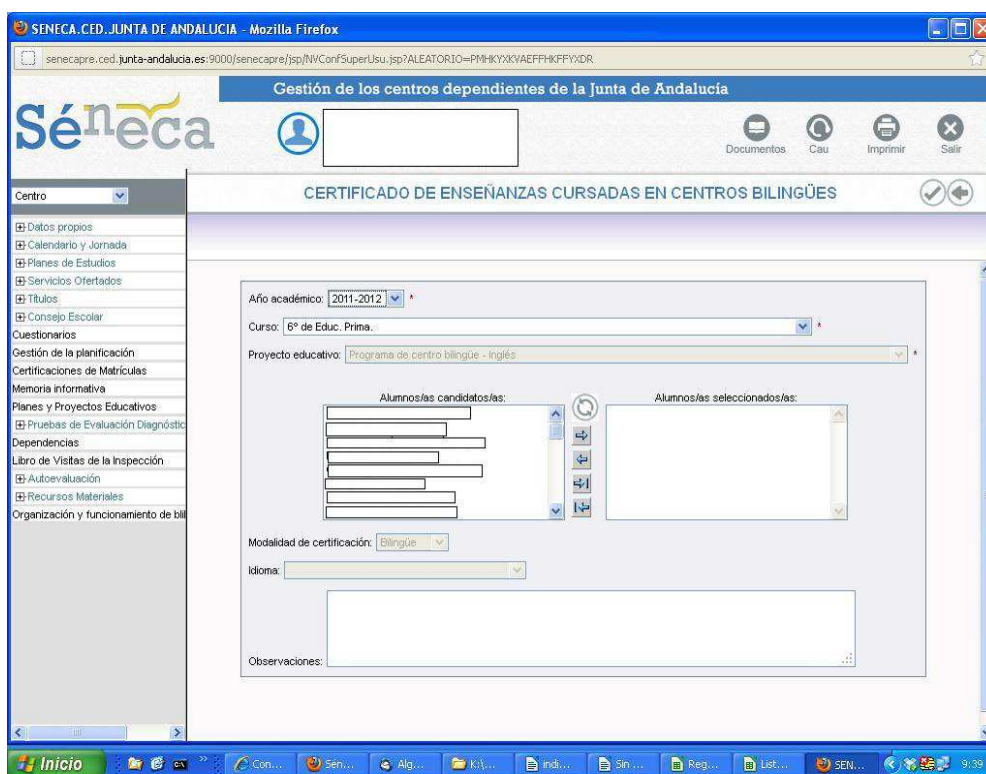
SENECA.CED.JUNTA DE ANDALUCIA - Mozilla Firefox

senecapre.ced.junta-andalucia.es:9000/senecapre/jsp/NVConfSuperUsu.jsp?ALEATORIO=PMHKYXKVAEFFHKFFYXDR

Gestión de los centros dependientes de la Junta de Andalucía

Séneca

Documentos Cau Imprimir Salir

Centro

CERTIFICADO DE ENSEÑANZAS CURSADAS EN CENTROS BILINGÜES

Datos propios
Calendario y Jornada
Planes de Estudios
Servicios Ofertados
Títulos
Consejo Escolar
Cuestionarios
Gestión de la planificación
Certificaciones de Matrículas
Memoria informativa
Planes y Proyectos Educativos
Pruebas de Evaluación Diagnóstic
Dependencias
Libro de Visitas de la Inspección
Autoevaluación
Recursos Materiales
Organización y funcionamiento de bil

Año académico: 2011-2012 *

Curso: 6º de Educ. Prima. *

Proyecto educativo: Programa de centro bilingüe - Inglés *

Alumnos/as candidatos/as:

Alumnos/as seleccionados/as:

Modalidad de certificación: Bilingüe

Idioma:

Observaciones:

Inicio Con... Sen... Alg... K:\... indi... Sin ... Reg... List... SEN... 9:39